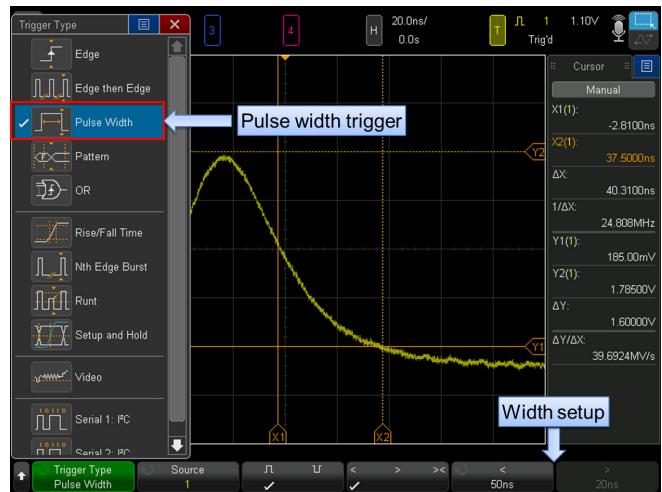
Trigger Type

Edge

Edge then Edge

✓ Pulse Width

Pattern

OR

Rise/Fall Time

Nth Edge Burst

Runt

Setup and Hold

Video

Serial 1: I²C

Serial 2: I²C

3

4

H

20.0ns/
0.0s

T

1

1.10V

Trig'd

Cursor

Manual

X1(1):
-2.8100ns

X2(1):
37.5000ns

ΔX:
40.3100ns

1/ΔX:
24.808MHz

Y1(1):
185.00mV

Y2(1):
1.78500V

ΔY:
1.60000V

ΔY/ΔX:
39.6924MV/s

Pulse width trigger

Y2

Y1

X1

X2

Width setup

Trigger Type
Pulse Width

Source
1

✓

< > ><
✓

<
50ns

>
20ns